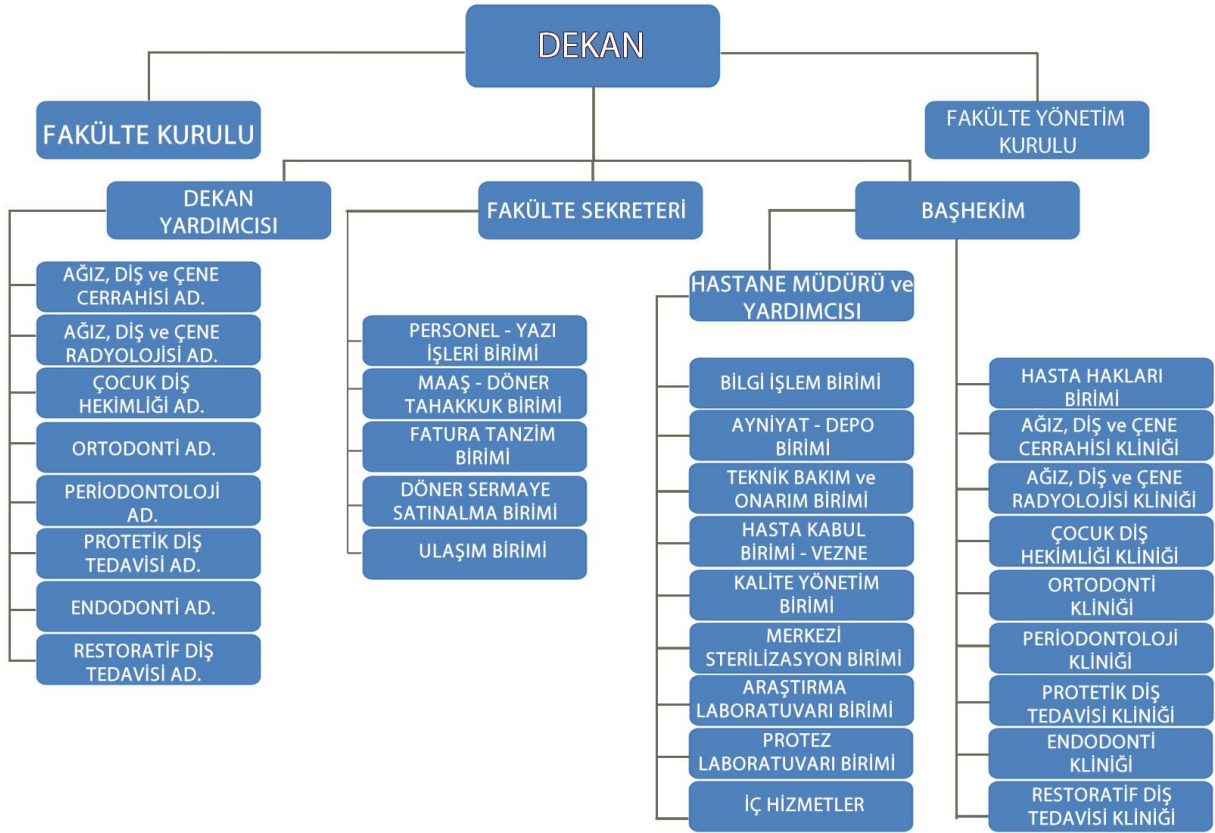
DEKAN

FAKÜLTE KURULU

FAKÜLTE YÖNETİM KURULU

DEKAN YARDIMCISI

AĞIZ, DİŞ ve ÇENE CERRAHİSİ AD.

AĞIZ, DİŞ ve ÇENE RADYOLOJİSİ AD.

ÇOCUK DİŞ HEKİMLİĞİ AD.

ORTODONTİ AD.

PERIODONTOLOJİ AD.

PROTETİK DİŞ TEDAVİSİ AD.

ENDODONTİ AD.

RESTORATİF DİŞ TEDAVİSİ AD.

FAKÜLTE SEKRETERİ

PERSONEL - YAZI İŞLERİ BİRİMİ

MAAŞ - DÖNER TAHAKKUK BİRİMİ

FATURA TANZİM BİRİMİ

DÖNER SERMAYE SATINALMA BİRİMİ

ULAŞIM BİRİMİ

BAŞHEKİM

HASTANE MÜDÜRÜ ve YARDIMCISI

BİLGİ İŞLEM BİRİMİ

AYNİYAT - DEPO BİRİMİ

TEKNİK BAKIM ve ONARIM BİRİMİ

HASTA KABUL BİRİMİ - VEZNE

KALİTE YÖNETİM BİRİMİ

MERKEZİ STERİLİZASYON BİRİMİ

ARAŞTIRMA LABORATUVARI BİRİMİ

PROTEZ LABORATUVARI BİRİMİ

İÇ HİZMETLER

HASTA HAKLARI BİRİMİ

AĞIZ, DİŞ ve ÇENE CERRAHİSİ KLİNİĞİ

AĞIZ, DİŞ ve ÇENE RADYOLOJİSİ KLİNİĞİ

ÇOCUK DİŞ HEKİMLİĞİ KLİNİĞİ

ORTODONTİ KLİNİĞİ

PERIODONTOLOJİ KLİNİĞİ

PROTETİK DİŞ TEDAVİSİ KLİNİĞİ

ENDODONTİ KLİNİĞİ

RESTORATİF DİŞ TEDAVİSİ KLİNİĞİ